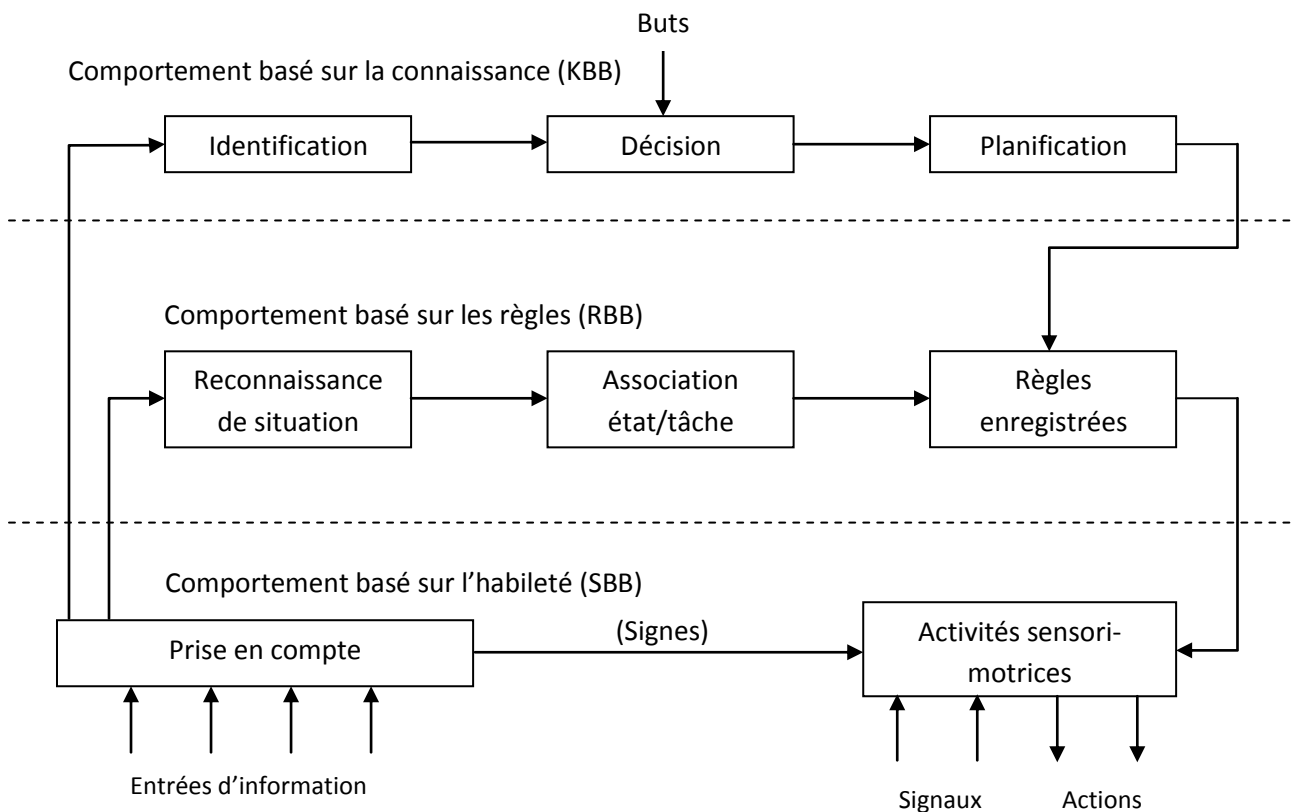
Buts

Comportement basé sur la connaissance (KBB)

Identification

Décision

Planification

Comportement basé sur les règles (RBB)

Reconnaissance de situation

Association état/tâche

Règles enregistrées

Comportement basé sur l'habileté (SBB)

Prise en compte

(Signes)

Activités sensori-motrices

Entrées d'information

Signaux

Actions